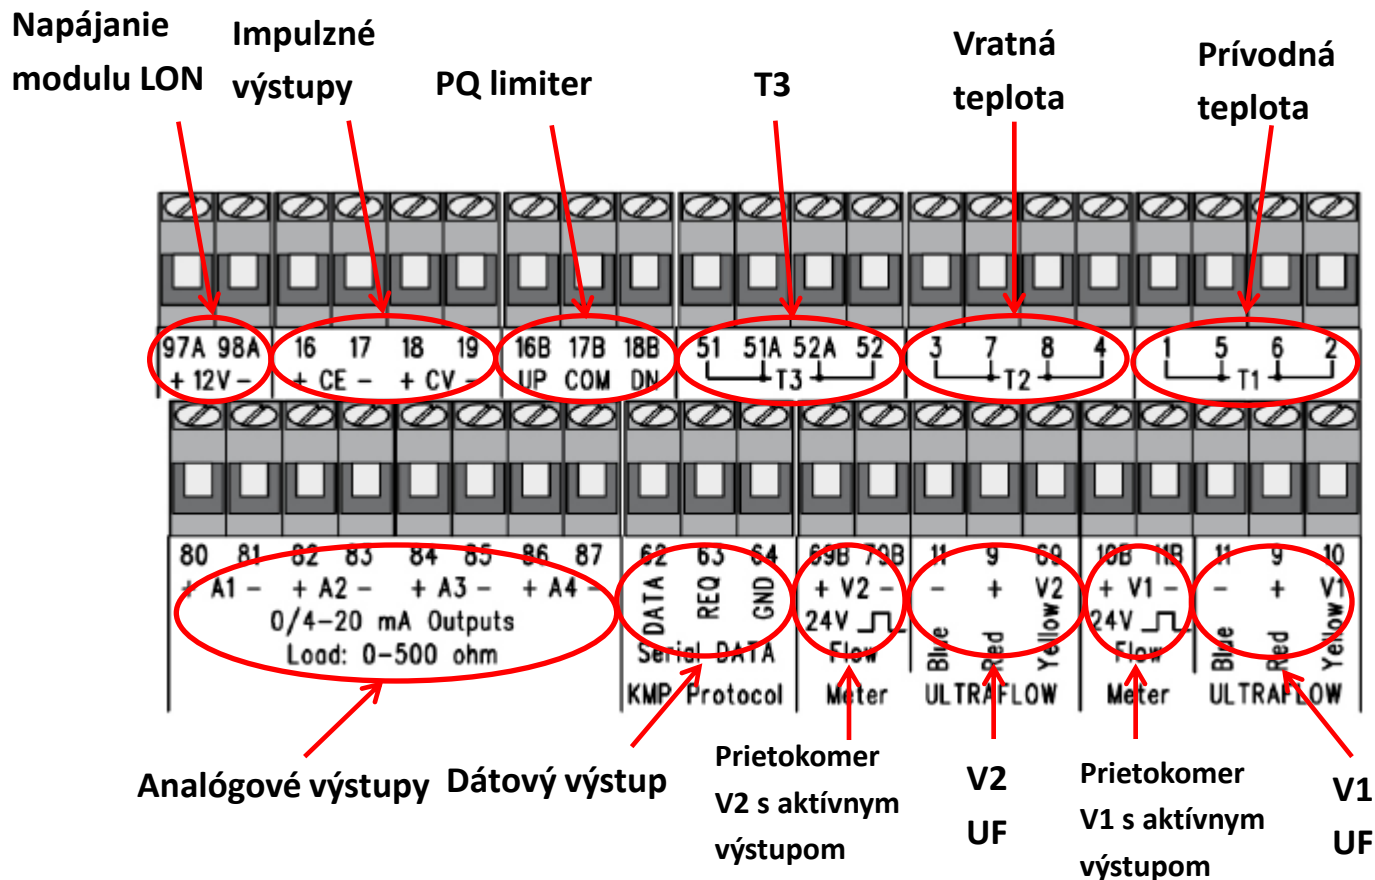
Napájanie modulu LON

Impulzné výstupy

PQ limiter

T3

Vratná teplota

Prívodná teplota

97A 98A
+ 12V –

16 17 18 19
+ CE – + CV –

16B 17B 18B
UP COM DN

51 51A 52A 52
T3

3 7 8 4
T2

1 5 6 2
T1

80 81 82 83 84 85 86 87
+ A1 – + A2 – + A3 – + A4 –
0/4–20 mA Outputs
Load: 0–500 ohm

62 63 64
DATA REQ GND
Serial DATA
KMP Protocol

69B 79B
+ V2 –
24V
Flow
Meter

11 9 69
– + V2
Blue Red Yellow
ULTRAFLOW

10B 11B
+ V1 –
24V
Flow
Meter

11 9 10
– + V1
Blue Red Yellow
ULTRAFLOW

Analógové výstupy

Dátový výstup

Prietokomer V2 s aktívnym výstupom

V2 UF

Prietokomer V1 s aktívnym výstupom

V1 UF